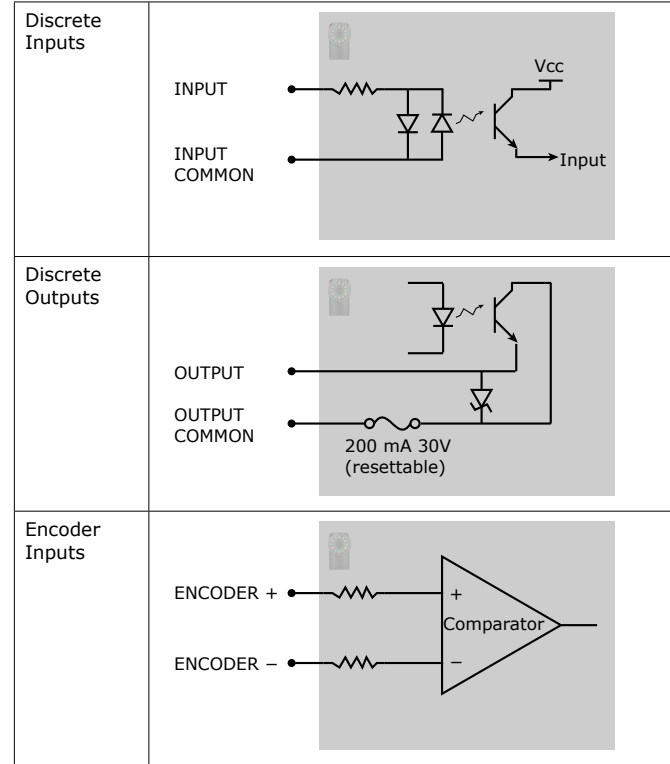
| | |
|---|---|
| Discrete Inputs | INPUT<br>INPUT COMMON<br>Vcc<br>Input |
| Discrete Outputs | OUTPUT<br>OUTPUT COMMON<br>200 mA 30V (resettable) |
| Encoder Inputs | ENCODER +<br>ENCODER –<br>+<br>Comparator<br>– |